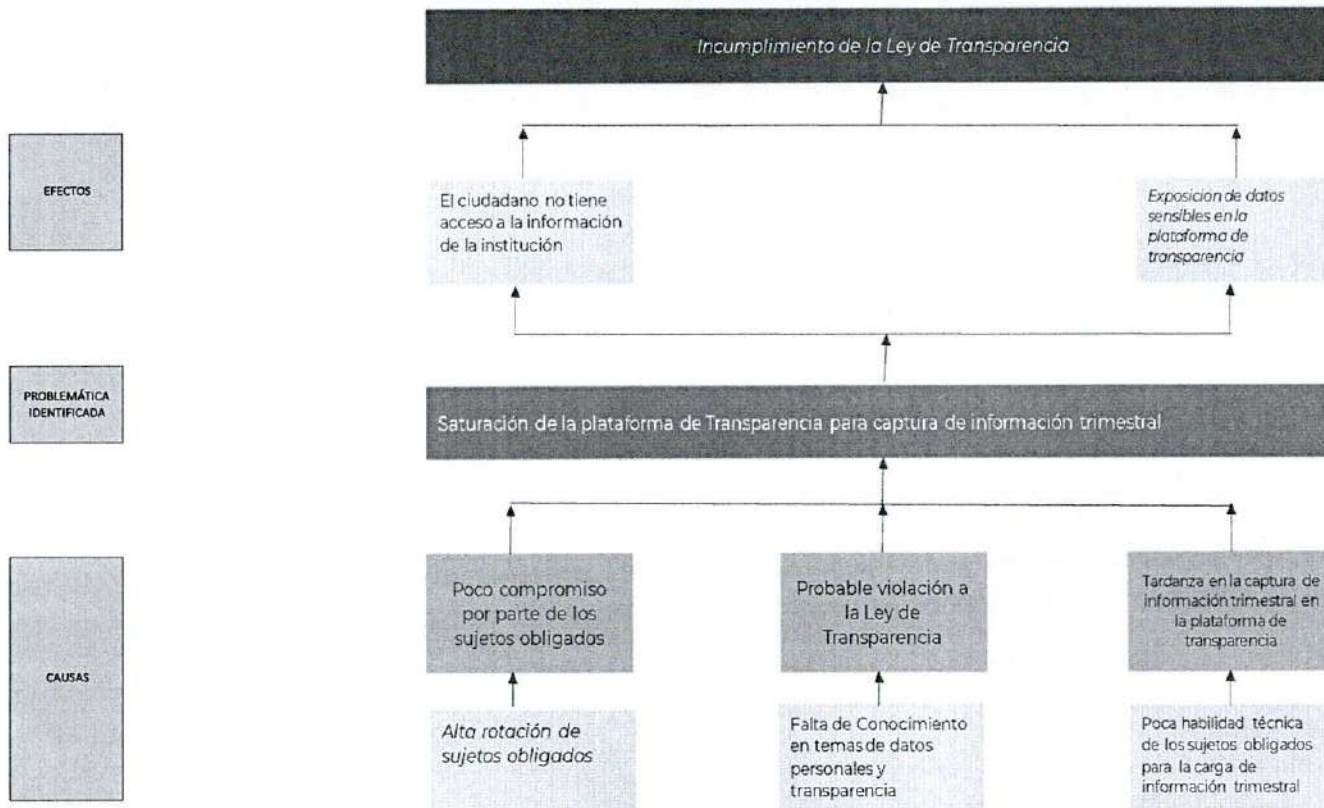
Incumplimiento de la Ley de Transparencia

EFECTOS

El ciudadano no tiene acceso a la información de la institución

Exposición de datos sensibles en la plataforma de transparencia

PROBLEMÁTICA IDENTIFICADA

Saturación de la plataforma de Transparencia para captura de información trimestral

CAUSAS

Poco compromiso por parte de los sujetos obligados

Probable violación a la Ley de Transparencia

Tardanza en la captura de información trimestral en la plataforma de transparencia

Alta rotación de sujetos obligados

Falta de Conocimiento en temas de datos personales y transparencia

Poca habilidad técnica de los sujetos obligados para la carga de información trimestral